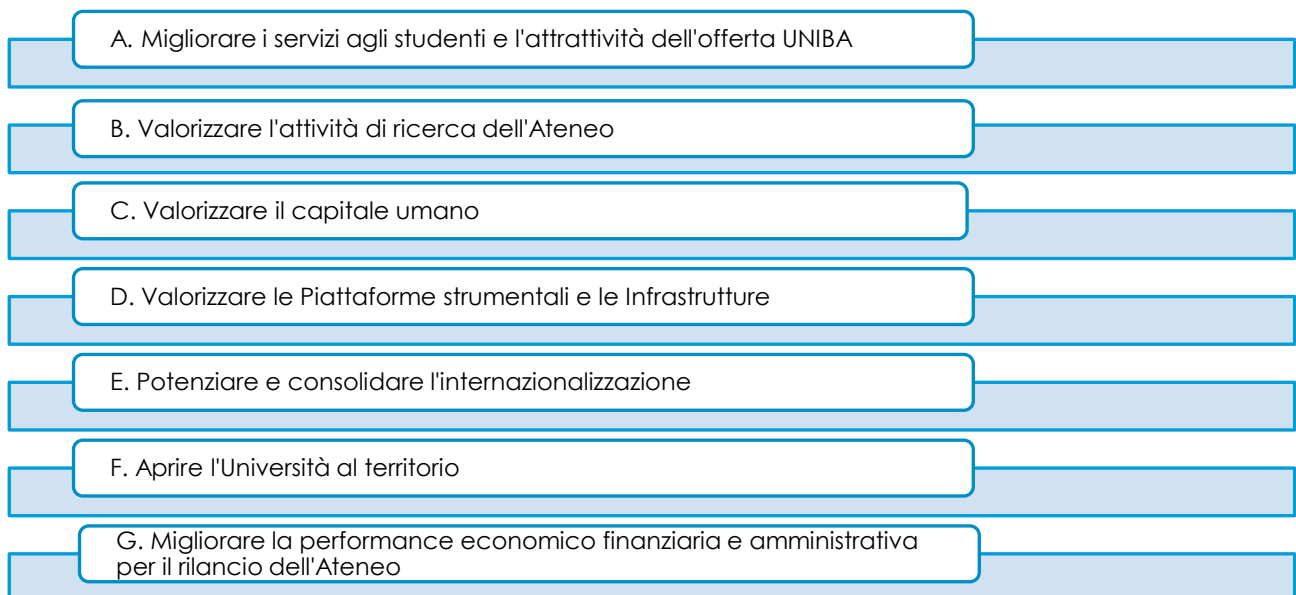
A. Migliorare i servizi agli studenti e l'attrattività dell'offerta UNIBA

B. Valorizzare l'attività di ricerca dell'Ateneo

C. Valorizzare il capitale umano

D. Valorizzare le Piattaforme strumentali e le Infrastrutture

E. Potenziare e consolidare l'internazionalizzazione

F. Aprire l'Università al territorio

G. Migliorare la performance economico finanziaria e amministrativa per il rilancio dell'Ateneo